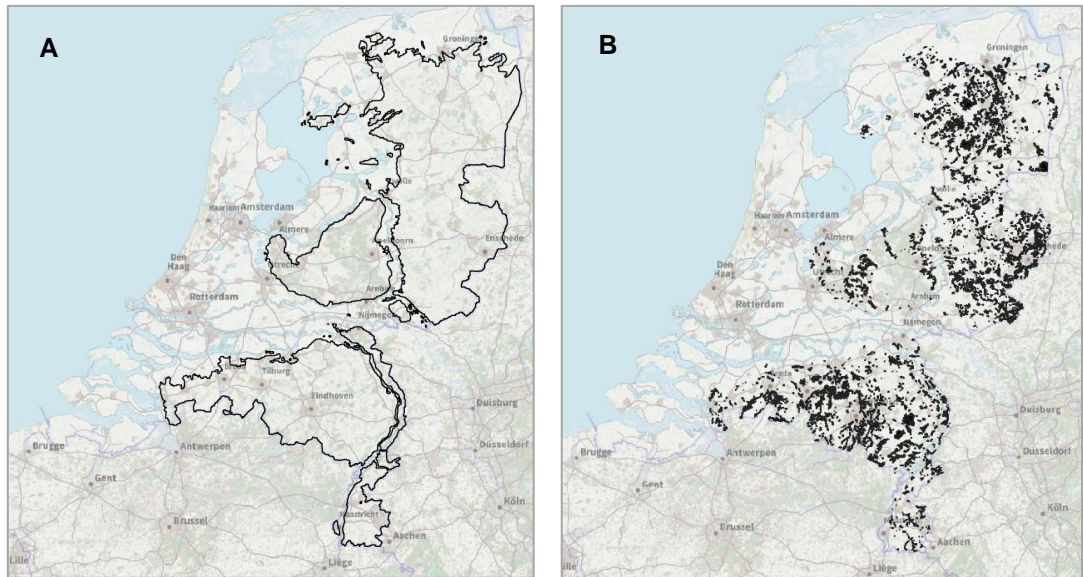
A

Groningen
Haarlem Amsterdam
Almere
Amersfoort
Enschede
Den Haag
Utrecht
Rotterdam
Arnhem
Nijmegen
Tilburg
Eindhoven
Duisburg
Brugge
Antwerpen
Düsseldorf
Gent
Brussel
Köln
Maastricht
Aachen
Lille
Liège

B

Groningen
Zwolle
Haarlem Amsterdam
Almere
Enschede
Den Haag
Utrecht
Rotterdam
Arnhem
Nijmegen
Breda
Duisburg
Brugge
Antwerpen
Düsseldorf
Gent
Brussel
Köln
Aachen
Lille
Liège